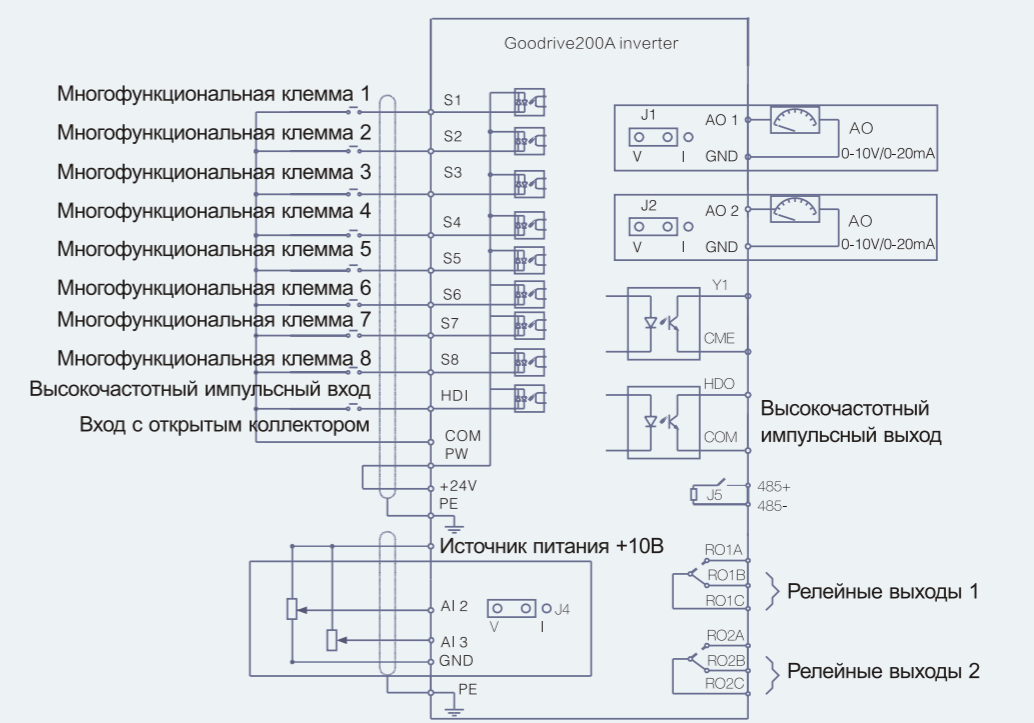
Goodrive200A inverter

Многофункциональная клемма 1
Многофункциональная клемма 2
Многофункциональная клемма 3
Многофункциональная клемма 4
Многофункциональная клемма 5
Многофункциональная клемма 6
Многофункциональная клемма 7
Многофункциональная клемма 8
Высокочастотный импульсный вход
Вход с открытым коллектором

S1
S2
S3
S4
S5
S6
S7
S8
HDI
COM
PW
+24V
PE

Источник питания +10В
AI 2
AI 3
GND
PE
J4
V I

J1
V I
AO 1
GND
AO
0-10V/0-20mA

J2
V I
AO 2
GND
AO
0-10V/0-20mA

Y1
CME

HDO
COM
Высокочастотный импульсный выход

J5
485+
485-

RO1A
RO1B
RO1C
Релейные выходы 1

RO2A
RO2B
RO2C
Релейные выходы 2